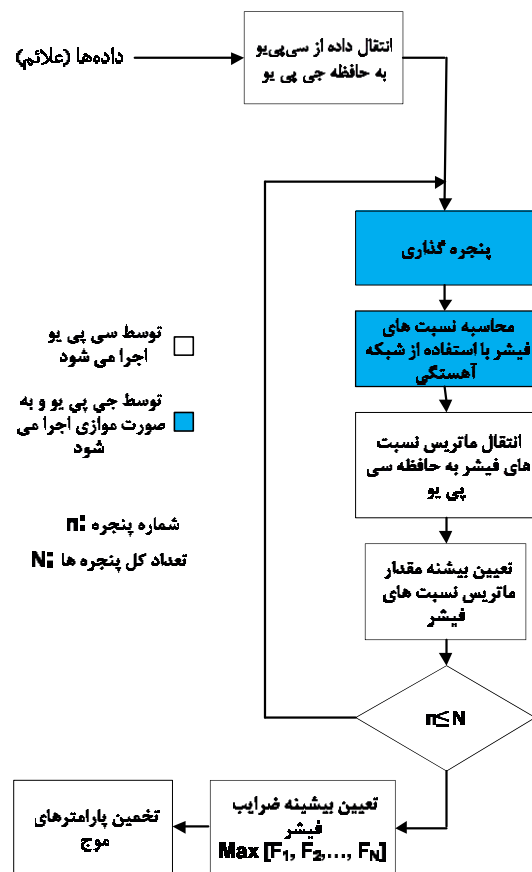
داده‌ها (علائم)

انتقال داده از سی‌پی‌یو به حافظه جی پی یو

پنجره گذاری

محاسبه نسبت های فیشر با استفاده از شبکه آهستگی

انتقال ماتریس نسبت های فیشر به حافظه سی پی یو

تعیین بیشنه مقدار ماتریس نسبت های فیشر

$n \leq N$

تعیین بیشینه ضرایب فیشر
Max $[F_1, F_2, \ldots, F_N]$

تخمین پارامترهای موج

توسط سی پی یو اجرا می شود

توسط جي پي يو و به صورت موازی اجرا می شود

n: شماره پنجره

N: تعداد کل پنجره ها